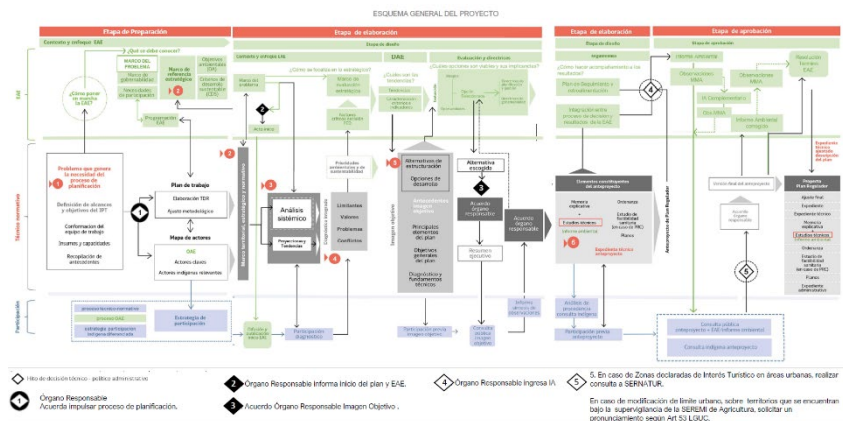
ESQUEMA GENERAL DEL PROYECTO

Etapa de Preparación

Etapa de elaboración

Etapa de elaboración

Etapa de aprobación

Contexto y enfoque EAE

Etapa de diseño

Etapa de diseño

Etapa de aprobación

EAE

Técnico normativo

Participación

¿Qué es el objeto a conocer?

¿Cómo poner en marcha la EAE?

MARCO DEL PROBLEMA

Marco de gobernabilidad

Necesidades de participación

Marco de referencia estratégico

Objetivos ambientales (OA)

Criterios de desarrollo sustentable (CDS)

Problema que genera la necesidad del proceso de planificación

Definición de alcances y objetivos del IPT

Conformación del equipo de trabajo

Insumos y capacidades

Recopilación de antecedentes

Plan de trabajo

Elaboración TDR

Ajuste metodológico

Mapa de actores

OAE

Actores claves

Actores indígenas relevantes

Marco territorial, estratégico y normativo

Análisis sistémico

Proyecciones y Tendencias

Limitantes

Valores

Problemas

Conflictos

Alternativas de estructuración

Opciones de desarrollo

Antecedentes Imagen Objetivo

Principales elementos del plan

Objetivos generales del plan

Diagnóstico y fundamentos técnicos

Alternativa escogida

Acuerdo órgano responsable

Acuerdo órgano responsable

Resumen ejecutivo

Elementos constitutivos del anteproyecto

Memoria explicativa

Ordenanza

Estudio de factibilidad sanitaria

Planos

Estudios técnicos

Informe ambiental

Expediente técnico anteproyecto

Anteproyecto de Plan Regulador

Informe ambiental

Observaciones MMA

IA Complementario

Observaciones MMA

Informe Ambiental corregido

Resolución término

Expediente técnico aprobación

Proyecto Plan Regulador

Versión final del anteproyecto

Consulta pública anteproyecto + EAE (informe ambiental)

Consulta indígena anteproyecto

Estrategia de participación

Participación diagnóstico

Participación imagen objetivo

Consulta pública imagen objetivo

Participación anteproyecto

Hito de decisión técnico - político administrativo

Órgano Responsable
Acuerda impulsar proceso de planificación.

2 Órgano Responsable Informa inicio del plan y EAE.

3 Acuerdo Órgano Responsable Imagen Objetivo .

4 Órgano Responsable Ingresa IA

5 5. En caso de Zonas declaradas de Interés Turístico en áreas urbanas, realizar consulta a SERNATUR.

En caso de modificación de límite urbano, sobre territorios que se encuentran bajo la supervigilancia de la SEREMI de Agricultura, solicitar un pronunciamiento según Art 55 LGUC.